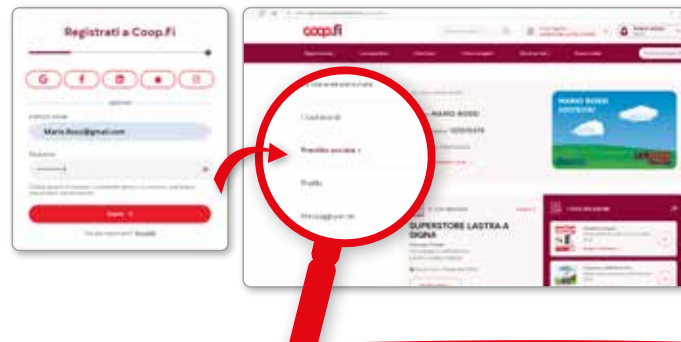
Registrati a Coop.Fi

oppure

Indirizzo email

Mario.Rossi@gmail.com

Password

Avanti

coop.fi

I tuoi servizi

Prenditi soci

Profilo

Messaggi per te

MARIO ROSSI

SUPERSTORE LASTRA A SIGNA

MARIO ROSSI
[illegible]